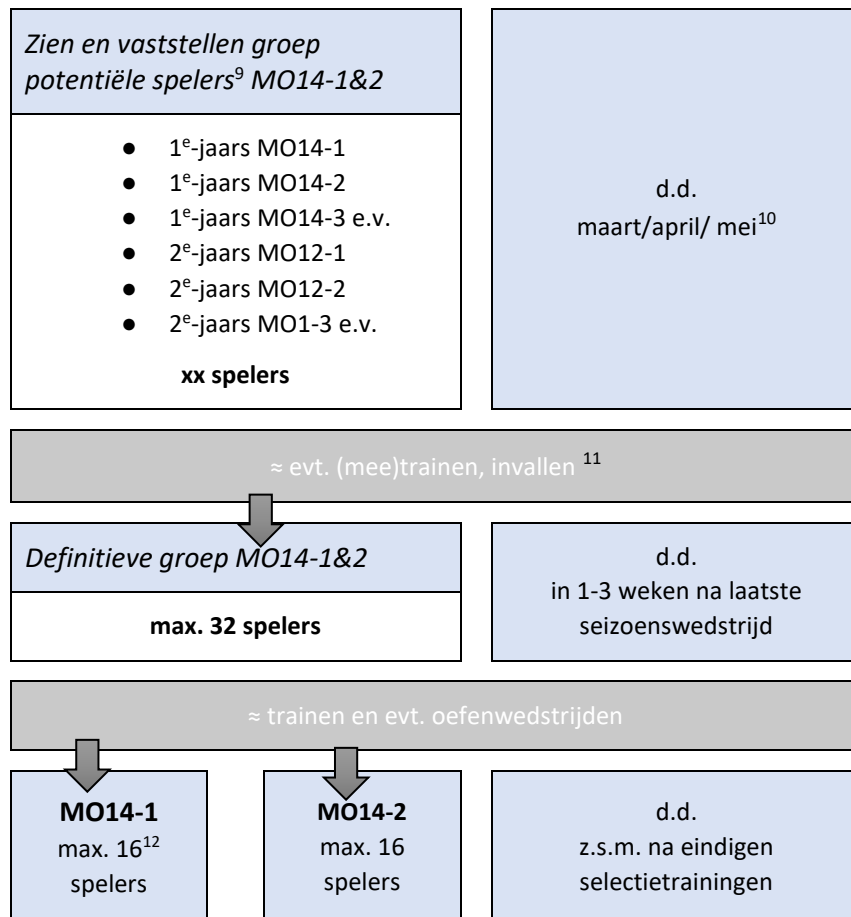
*Zien en vaststellen groep potentiële spelers*$^{9}$ *MO14-1&2*

- 1$^{e}$-jaars MO14-1
- 1$^{e}$-jaars MO14-2
- 1$^{e}$-jaars MO14-3 e.v.
- 2$^{e}$-jaars MO12-1
- 2$^{e}$-jaars MO12-2
- 2$^{e}$-jaars MO1-3 e.v.

**xx spelers**

d.d.
maart/april/ mei$^{10}$

≈ evt. (mee)trainen, invallen $^{11}$

*Definitieve groep MO14-1&2*

**max. 32 spelers**

d.d.
in 1-3 weken na laatste seizoenswedstrijd

≈ trainen en evt. oefenwedstrijden

**MO14-1**
max. 16$^{12}$
spelers

**MO14-2**
max. 16
spelers

d.d.
z.s.m. na eindigen selectietrainingen